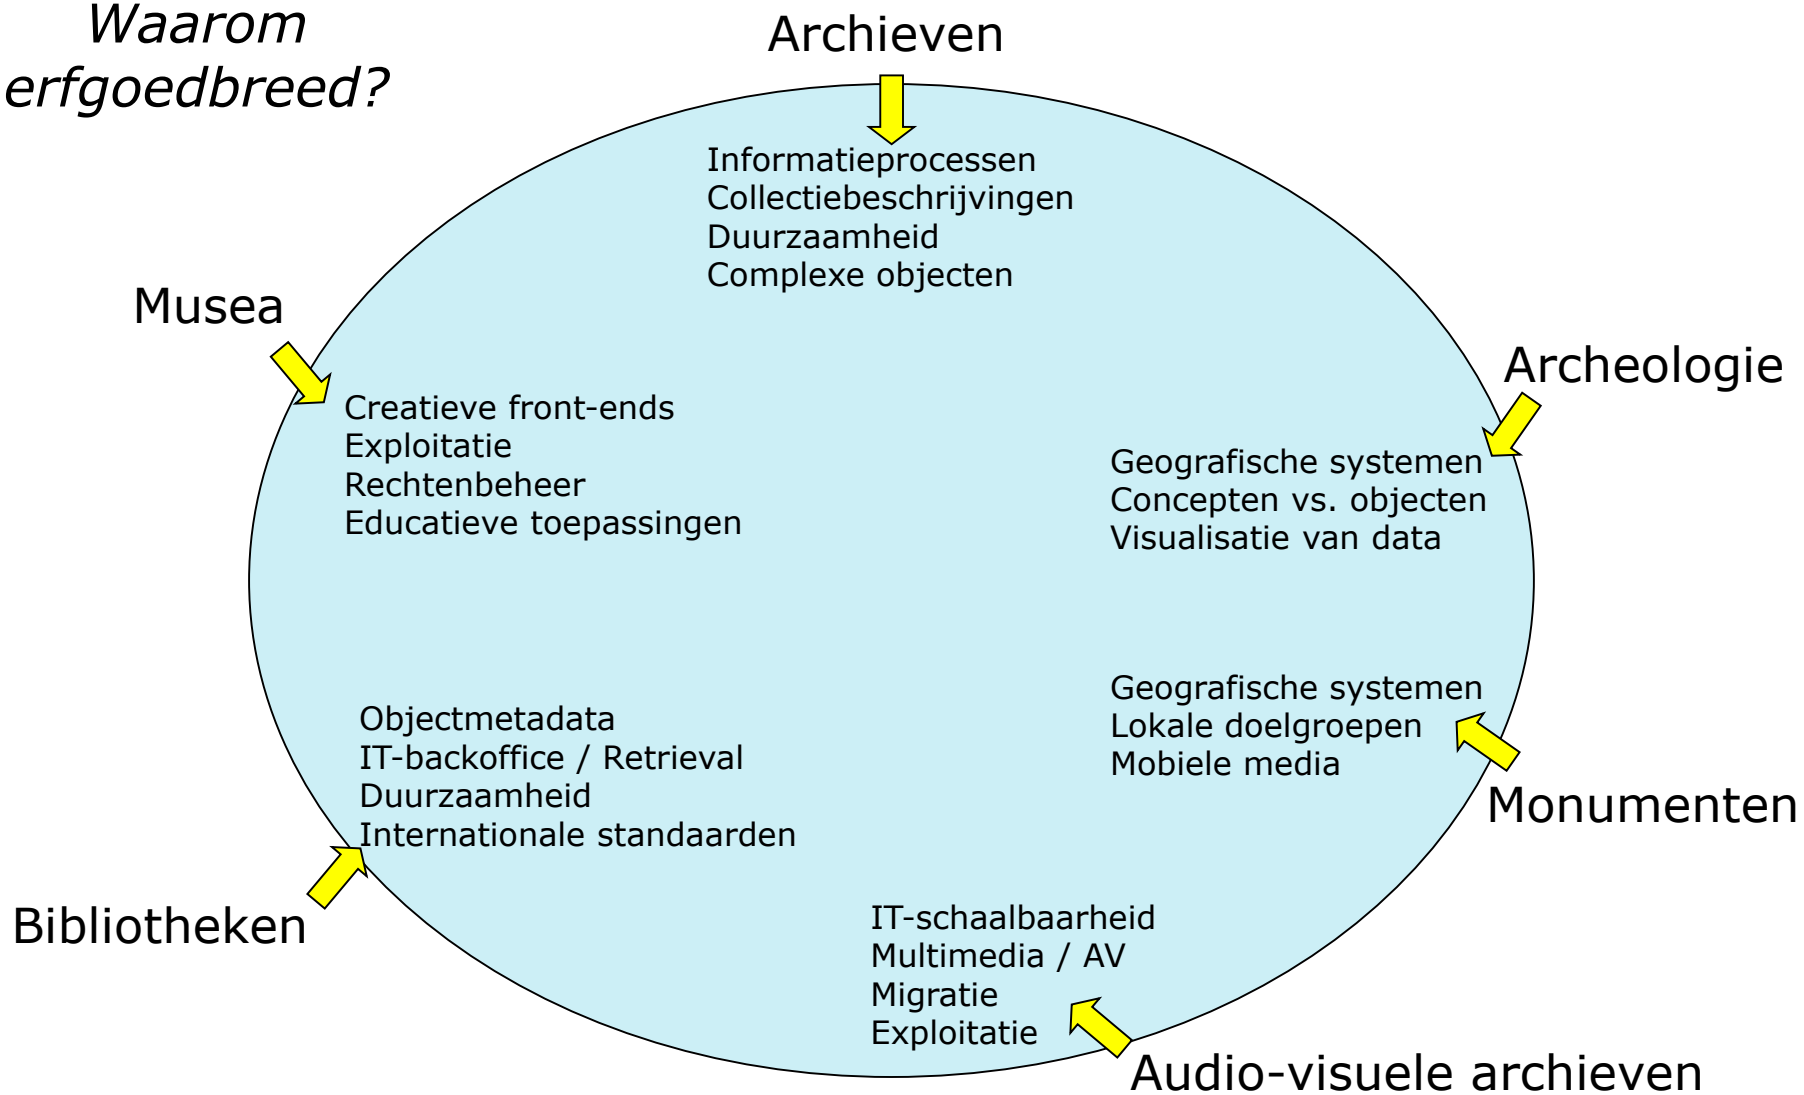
Waarom erfgoedbreed?

Archieven

Informatieprocessen
Collectiebeschrijvingen
Duurzaamheid
Complexe objecten

Musea

Creatieve front-ends
Exploitatie
Rechtenbeheer
Educatieve toepassingen

Archeologie

Geografische systemen
Concepten vs. objecten
Visualisatie van data

Geografische systemen
Lokale doelgroepen
Mobiele media

Monumenten

Objectmetadata
IT-backoffice / Retrieval
Duurzaamheid
Internationale standaarden

Bibliotheken

IT-schaalbaarheid
Multimedia / AV
Migratie
Exploitatie

Audio-visuele archieven